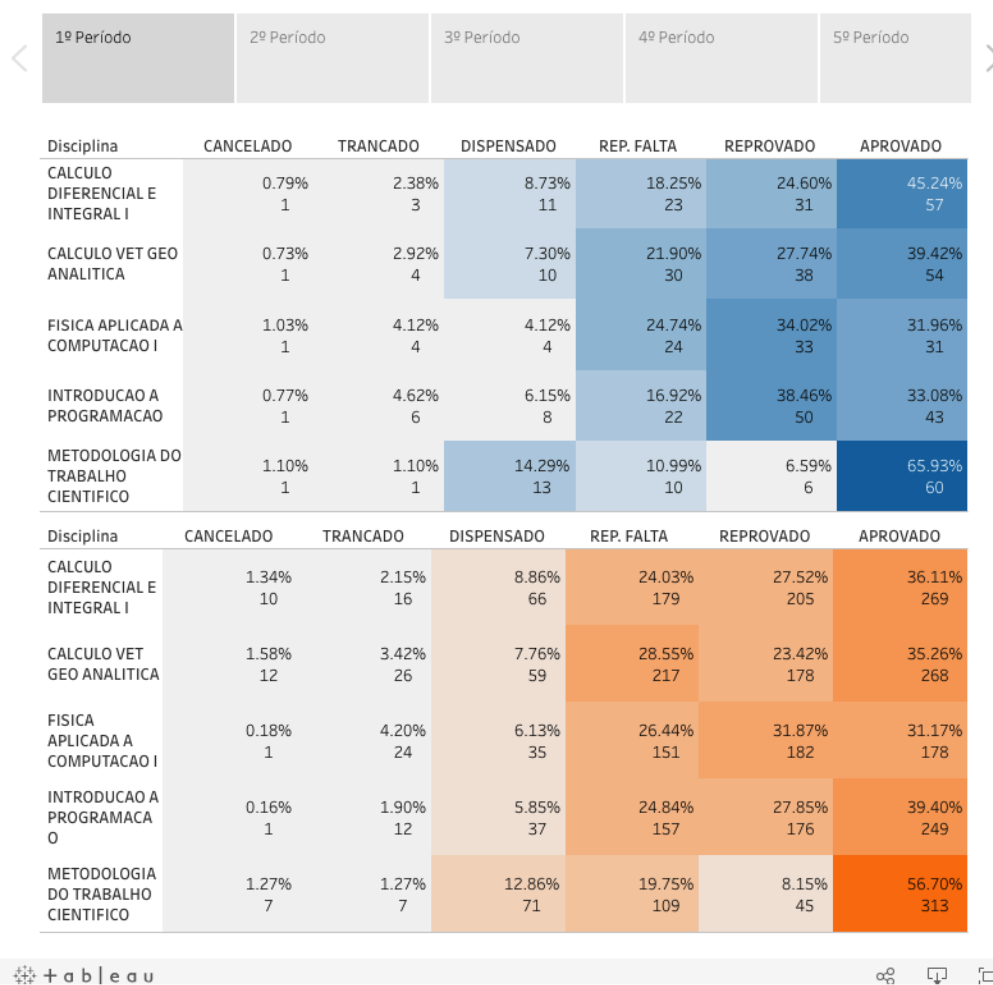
1º Período | 2º Período | 3º Período | 4º Período | 5º Período

| Disciplina | CANCELADO | TRANCADO | DISPENSADO | REP. FALTA | REPROVADO | APROVADO |
|---|---|---|---|---|---|---|
| CALCULO DIFERENCIAL E INTEGRAL I | 0.79% 1 | 2.38% 3 | 8.73% 11 | 18.25% 23 | 24.60% 31 | 45.24% 57 |
| CALCULO VET GEO ANALITICA | 0.73% 1 | 2.92% 4 | 7.30% 10 | 21.90% 30 | 27.74% 38 | 39.42% 54 |
| FISICA APLICADA A COMPUTACAO I | 1.03% 1 | 4.12% 4 | 4.12% 4 | 24.74% 24 | 34.02% 33 | 31.96% 31 |
| INTRODUCAO A PROGRAMACAO | 0.77% 1 | 4.62% 6 | 6.15% 8 | 16.92% 22 | 38.46% 50 | 33.08% 43 |
| METODOLOGIA DO TRABALHO CIENTIFICO | 1.10% 1 | 1.10% 1 | 14.29% 13 | 10.99% 10 | 6.59% 6 | 65.93% 60 |

| Disciplina | CANCELADO | TRANCADO | DISPENSADO | REP. FALTA | REPROVADO | APROVADO |
|---|---|---|---|---|---|---|
| CALCULO DIFERENCIAL E INTEGRAL I | 1.34% 10 | 2.15% 16 | 8.86% 66 | 24.03% 179 | 27.52% 205 | 36.11% 269 |
| CALCULO VET GEO ANALITICA | 1.58% 12 | 3.42% 26 | 7.76% 59 | 28.55% 217 | 23.42% 178 | 35.26% 268 |
| FISICA APLICADA A COMPUTACAO I | 0.18% 1 | 4.20% 24 | 6.13% 35 | 26.44% 151 | 31.87% 182 | 31.17% 178 |
| INTRODUCAO A PROGRAMACAO | 0.16% 1 | 1.90% 12 | 5.85% 37 | 24.84% 157 | 27.85% 176 | 39.40% 249 |
| METODOLOGIA DO TRABALHO CIENTIFICO | 1.27% 7 | 1.27% 7 | 12.86% 71 | 19.75% 109 | 8.15% 45 | 56.70% 313 |

+ a b | e a u